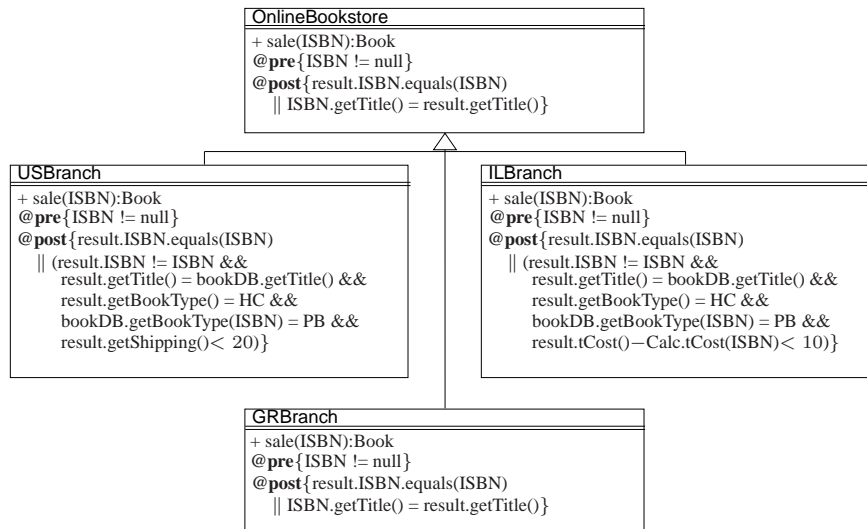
OnlineBookstore

+ sale(ISBN):Book
@pre{ISBN != null}
@post{result.ISBN.equals(ISBN)
|| ISBN.getTitle() = result.getTitle()}

USBranch

+ sale(ISBN):Book
@pre{ISBN != null}
@post{result.ISBN.equals(ISBN)
|| (result.ISBN != ISBN &&
result.getTitle() = bookDB.getTitle() &&
result.getBookType() = HC &&
bookDB.getBookType(ISBN) = PB &&
result.getShipping()$<$ 20)}

ILBranch

+ sale(ISBN):Book
@pre{ISBN != null}
@post{result.ISBN.equals(ISBN)
|| (result.ISBN != ISBN &&
result.getTitle() = bookDB.getTitle() &&
result.getBookType() = HC &&
bookDB.getBookType(ISBN) = PB &&
result.tCost()$-$Calc.tCost(ISBN)$<$ 10)}

GRBranch

+ sale(ISBN):Book
@pre{ISBN != null}
@post{result.ISBN.equals(ISBN)
|| ISBN.getTitle() = result.getTitle()}